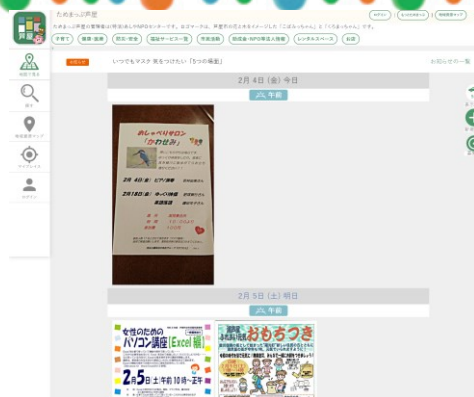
ためまっぷ芦屋

地図で見る

探す

地域資源マップ

マイページ

ログイン

子育て　福祉・医療　防災・安全　福祉サービス一覧　市民活動　助成金・NPO等法人情報　レンタルスペース　お店

お知らせ　いつでもマスク 気をつけたい「5つの場面」　お知らせの一覧

2月 4日 (金) 今日

午前

おしゃべりサロン
「かわせみ」

2月 4日(金)

2月18日(金)

2月 5日 (土) 明日

午前

女性のための
パソコン講座 [Excel編]

2月5日(土)午前10時〜正午

おもちつき